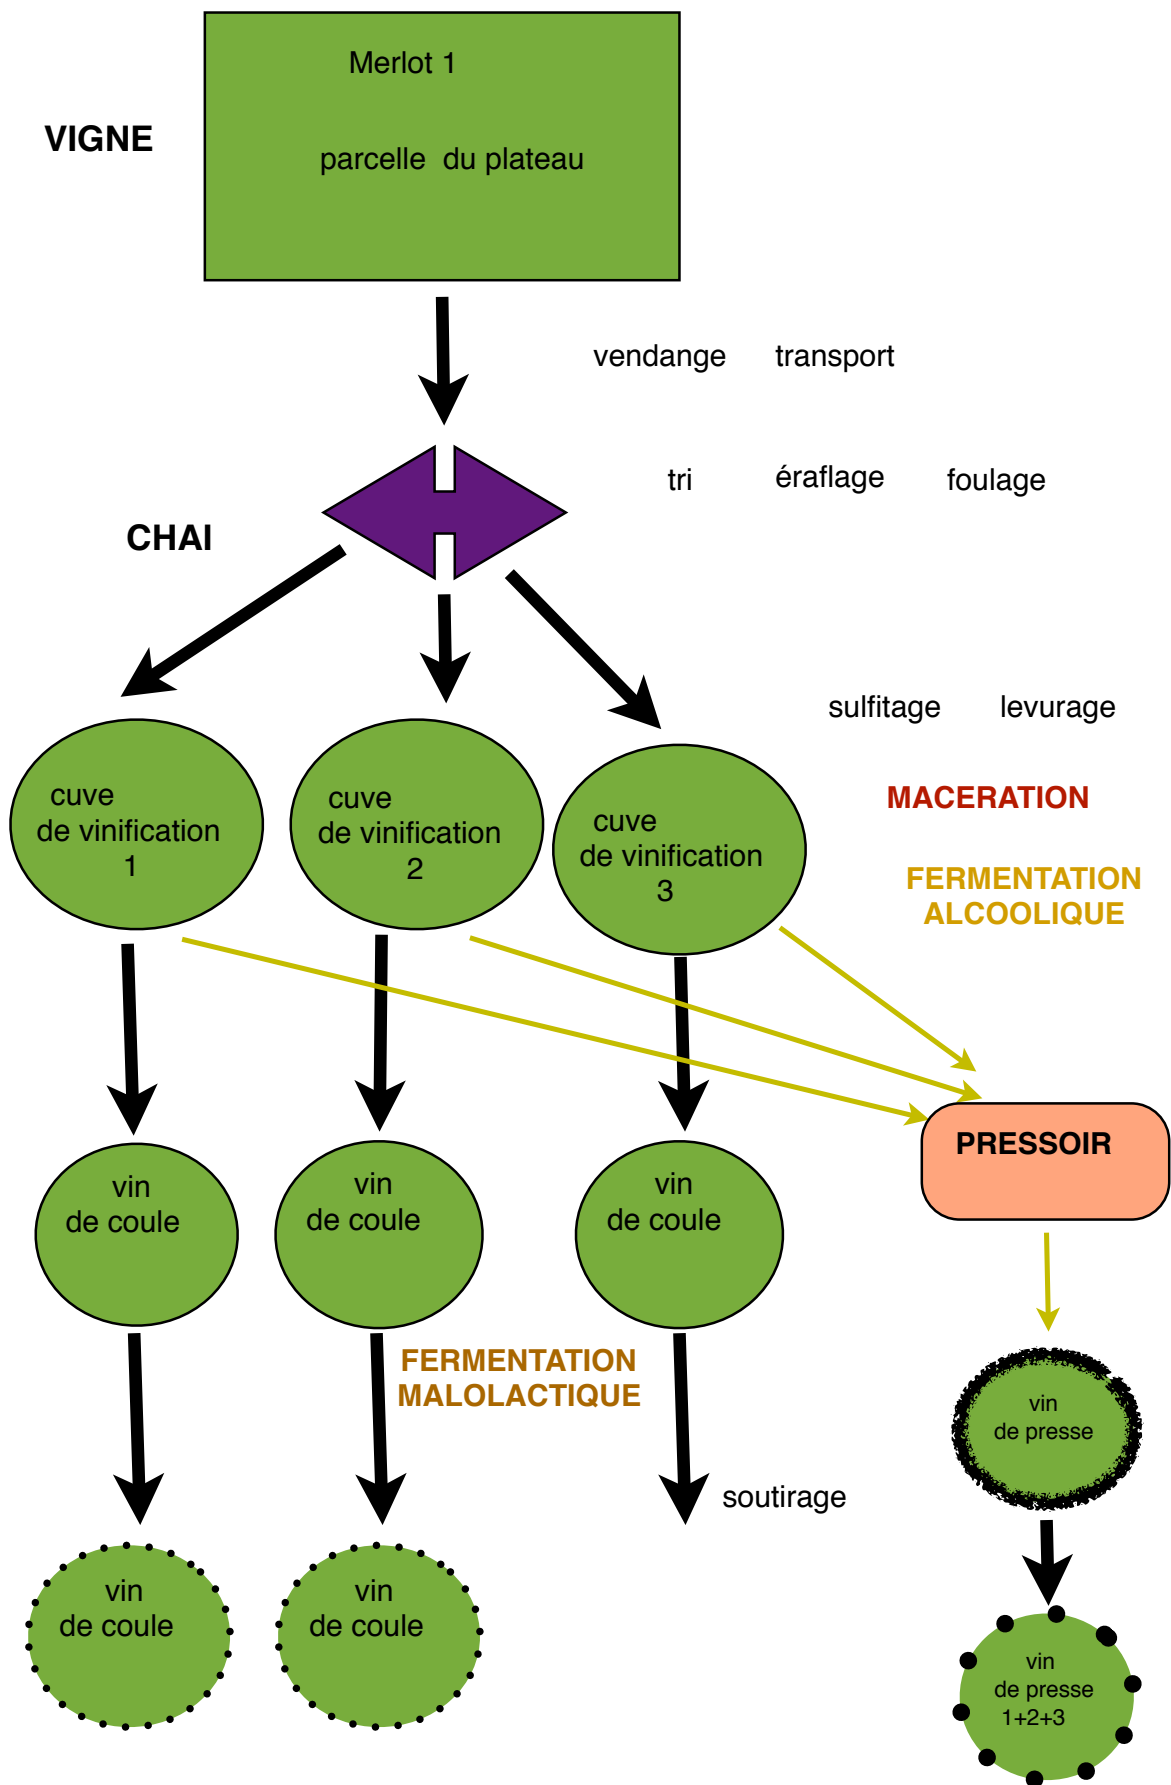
VIGNE

Merlot 1

parcelle du plateau

vendange transport

tri éraflage foulage

CHAI

sulfitage levurage

cuve de vinification 1

cuve de vinification 2

cuve de vinification 3

MACERATION

FERMENTATION ALCOOLIQUE

PRESSOIR

vin de coule

vin de coule

vin de coule

FERMENTATION MALOLACTIQUE

vin de presse

soutirage

vin de coule

vin de coule

vin de presse 1+2+3